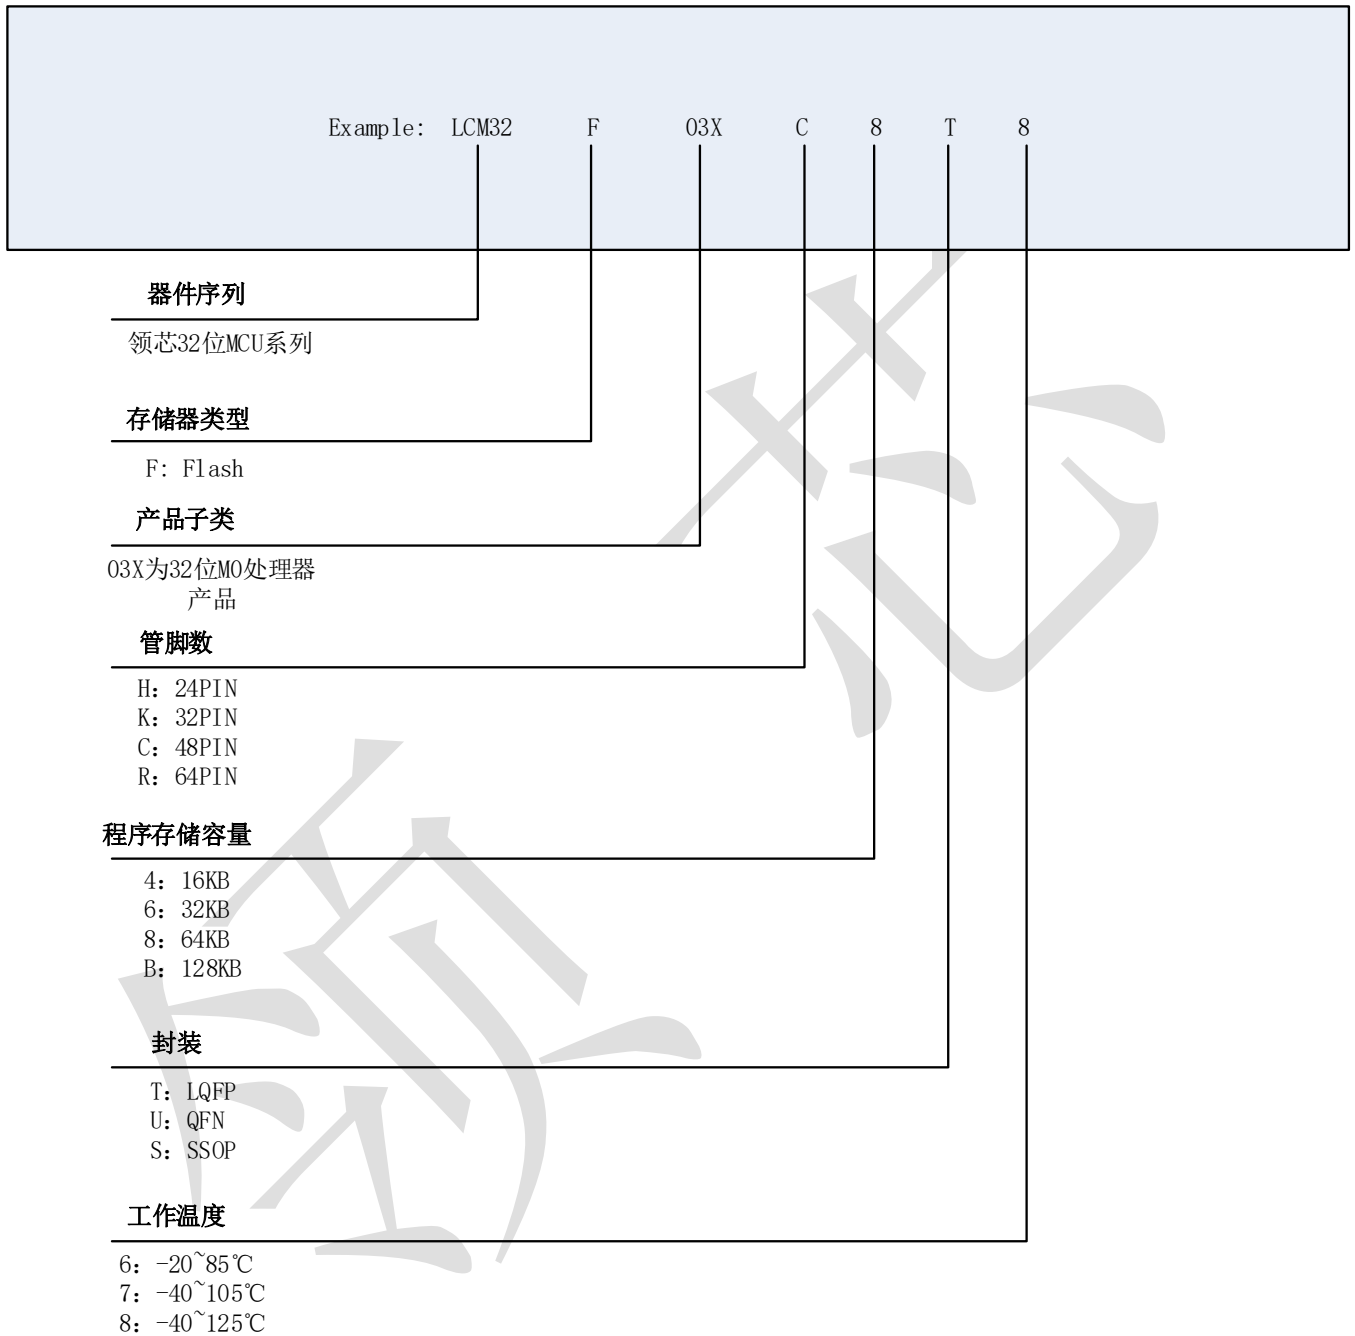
Example: LCM32 F 03X C 8 T 8

器件序列

领芯32位MCU系列

存储器类型

F: Flash

产品子类

03X为32位M0处理器产品

管脚数

H：24PIN
K：32PIN
C：48PIN
R：64PIN

程序存储容量

4：16KB
6：32KB
8：64KB
B：128KB

封装

T：LQFP
U：QFN
S：SSOP

工作温度

6：-20~85℃
7：-40~105℃
8：-40~125℃